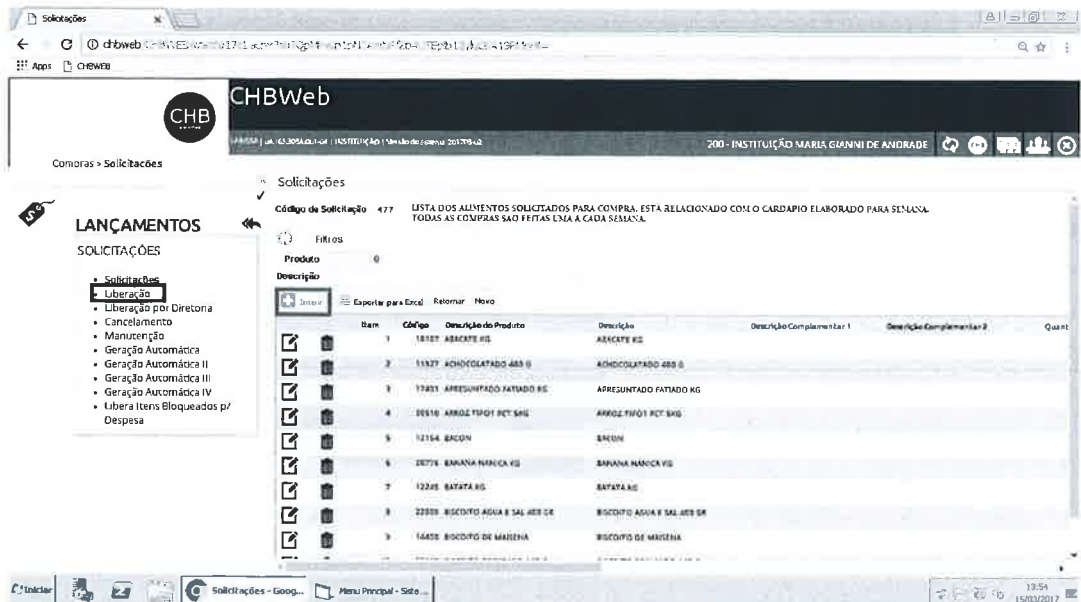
Solicitações

chbweb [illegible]

Apps CHBWEB

CHB

CHBWeb

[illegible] | INSTITUIÇÃO | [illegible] 2017 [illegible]

200 - INSTITUIÇÃO MARIA GIANNI DE ANDRADE

Compras > Solicitações

LANÇAMENTOS

SOLICITAÇÕES

- Solicitações
- Liberação
- Liberação por Diretoria
- Cancelamento
- Manutenção
- Geração Automática
- Geração Automática II
- Geração Automática III
- Geração Automática IV
- Libera Itens Bloqueados p/ Despesa

Solicitações

Código da Solicitação 477

LISTA DOS ALIMENTOS SOLICITADOS PARA COMPRA. ESTA RELACIONADO COM O CARDAPIO ELABORADO PARA SEMANA. TODAS AS COMPRAS SAO FEITAS UMA A CADA SEMANA.

Filtros

Produto 0

Descrição

Inserir Exportar para Excel Retornar Novo

| Item | Código | Descrição do Produto | Descrição | Descrição Complementar 1 | Descrição Complementar 2 | Quant |
|---|---|---|---|---|---|---|
| 1 | 18107 | ABACATE KG | ABACATE KG | | | |
| 2 | 11327 | ACHOCOLATADO 400 G | ACHOCOLATADO 400 G | | | |
| 3 | 17431 | APRESUNTADO FATIADO KG | APRESUNTADO FATIADO KG | | | |
| 4 | 20510 | ARROZ TIPO1 PCT 5KG | ARROZ TIPO1 PCT 5KG | | | |
| 5 | 12154 | BACON | BACON | | | |
| 6 | 25776 | BANANA NANICA KG | BANANA NANICA KG | | | |
| 7 | 12245 | BATATA KG | BATATA KG | | | |
| 8 | 22509 | BISCOITO AGUA E SAL 400 GR | BISCOITO AGUA E SAL 400 GR | | | |
| 9 | 14455 | BISCOITO DE MAISENA | BISCOITO DE MAISENA | | | |

Iniciar Solicitações - Goog... Menu Principal - Siste...

13:54 15/03/2017